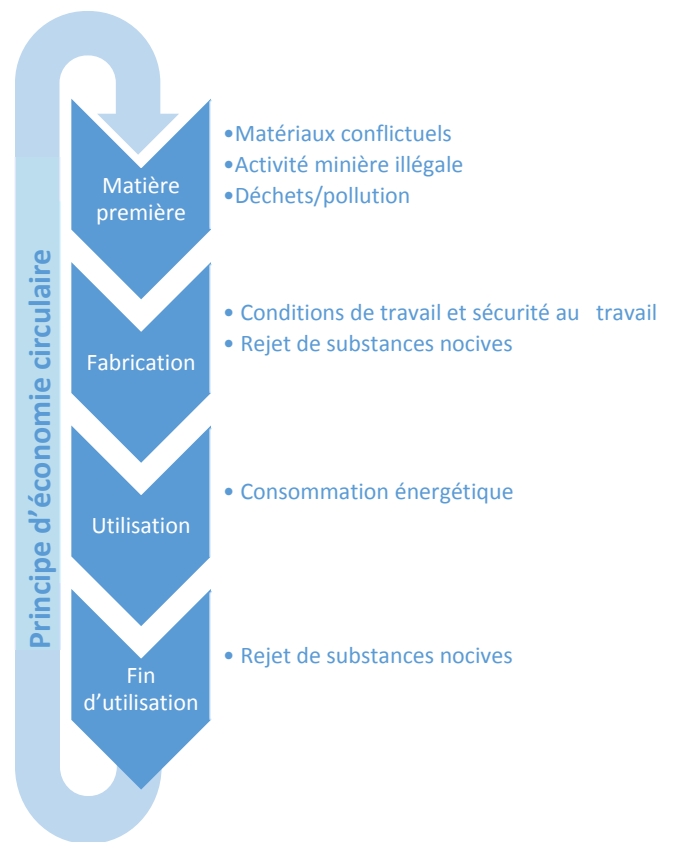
Principe d'économie circulaire

Matière première

•Matériaux conflictuels
•Activité minière illégale
•Déchets/pollution

Fabrication

• Conditions de travail et sécurité au travail
• Rejet de substances nocives

Utilisation

• Consommation énergétique

Fin d'utilisation

• Rejet de substances nocives